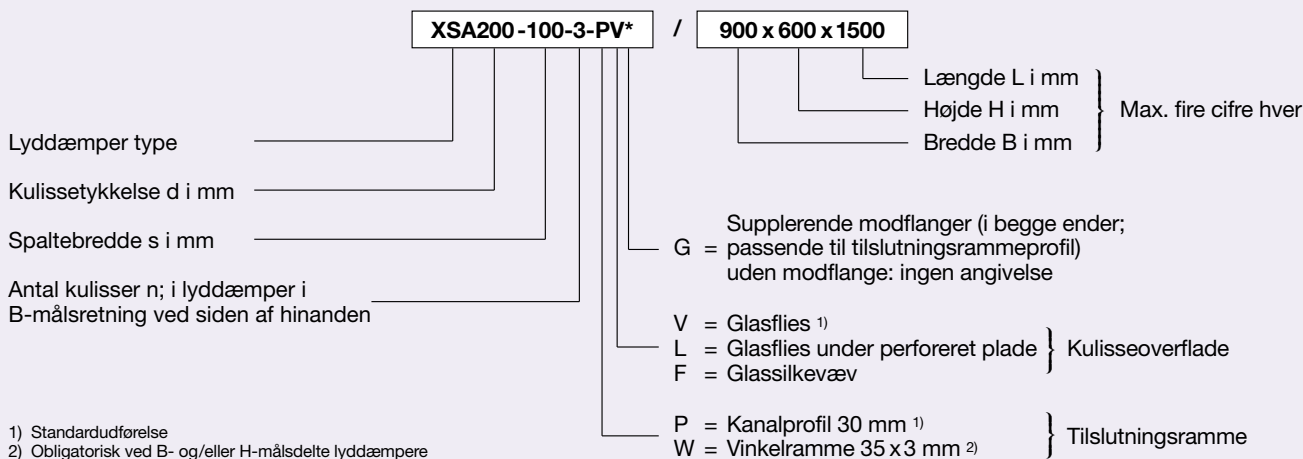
XSA200-100-3-PV* / 900 x 600 x 1500

Længde L i mm
Højde H i mm
Bredde B i mm
Max. fire cifre hver

Lyddæmper type

Kulissetykkelse d i mm

Spaltebredde s i mm

Antal kulisser n; i lyddæmper i B-målsretning ved siden af hinanden

Supplerende modflanger (i begge ender;
G = passende til tilslutningsrammeprofil)
uden modflange: ingen angivelse

V = Glasflies 1)
L = Glasflies under perforeret plade
F = Glassilkevæv
Kulisseoverflade

P = Kanalprofil 30 mm 1)
W = Vinkelramme 35 x 3 mm 2)
Tilslutningsramme

1) Standardudførelse
2) Obligatorisk ved B- og/eller H-målsdelte lyddæmpere